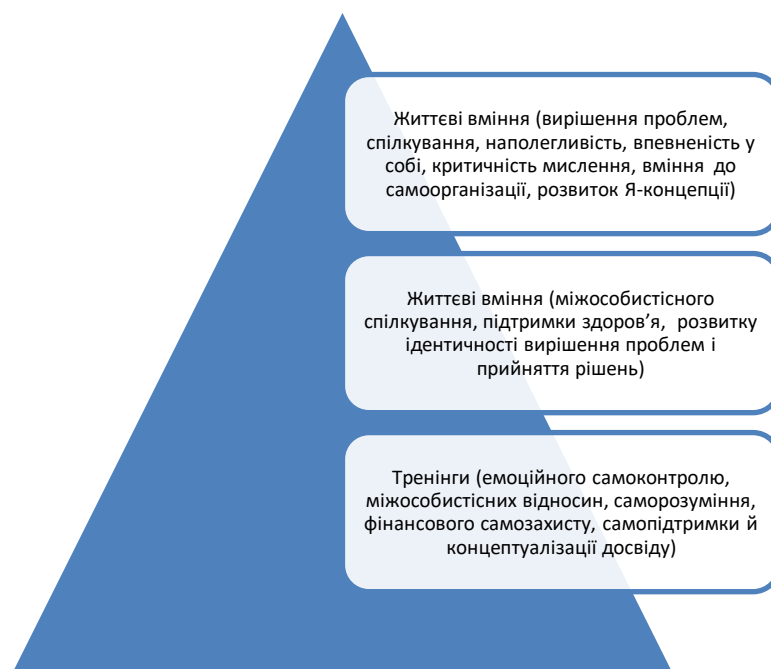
Життєві вміння (вирішення проблем, спілкування, наполегливість, впевненість у собі, критичність мислення, вміння до самоорганізації, розвиток Я-концепції)

Життєві вміння (міжособистісного спілкування, підтримки здоров'я, розвитку ідентичності вирішення проблем і прийняття рішень)

Тренінги (емоційного самоконтролю, міжособистісних відносин, саморозуміння, фінансового самозахисту, самопідтримки й концептуалізації досвіду)